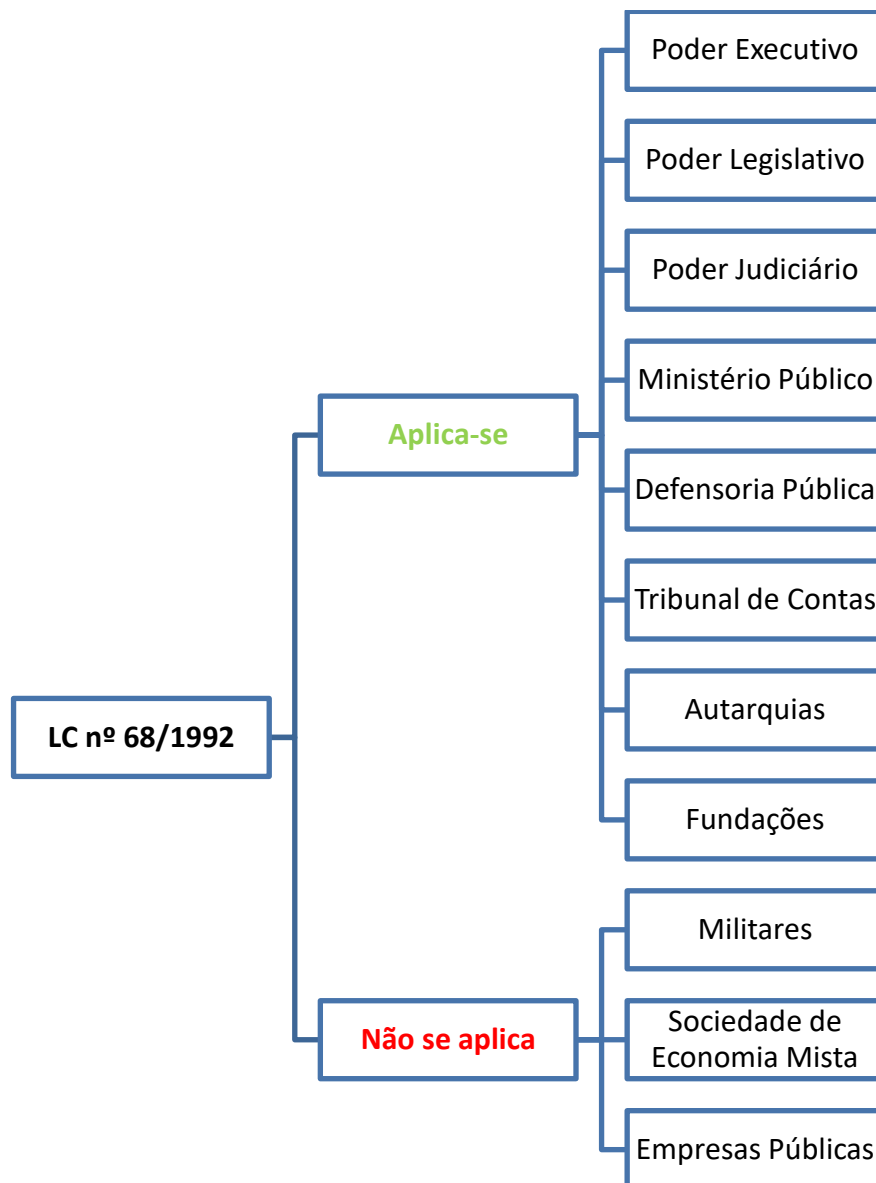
LC nº 68/1992

Aplica-se

Poder Executivo

Poder Legislativo

Poder Judiciário

Ministério Público

Defensoria Pública

Tribunal de Contas

Autarquias

Fundações

Não se aplica

Militares

Sociedade de Economia Mista

Empresas Públicas